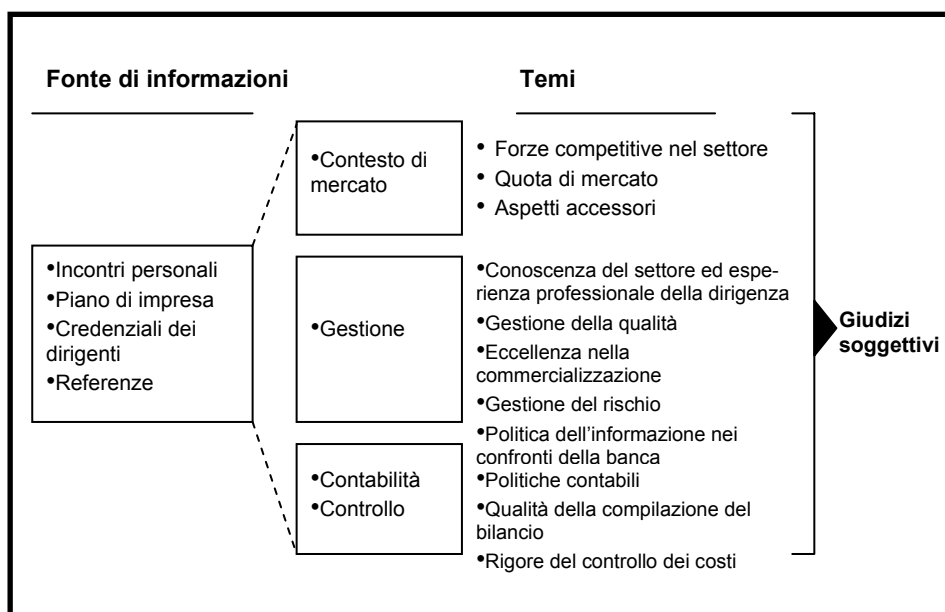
Fonte di informazioni

Temi

•Incontri personali
•Piano di impresa
•Credenziali dei dirigenti
•Referenze

•Contesto di mercato

• Forze competitive nel settore
• Quota di mercato
• Aspetti accessori

•Gestione

•Conoscenza del settore ed esperienza professionale della dirigenza
•Gestione della qualità
•Eccellenza nella commercializzazione
•Gestione del rischio
•Politica dell'informazione nei confronti della banca

•Contabilità
•Controllo

•Politiche contabili
•Qualità della compilazione del bilancio
•Rigore del controllo dei costi

Giudizi soggettivi